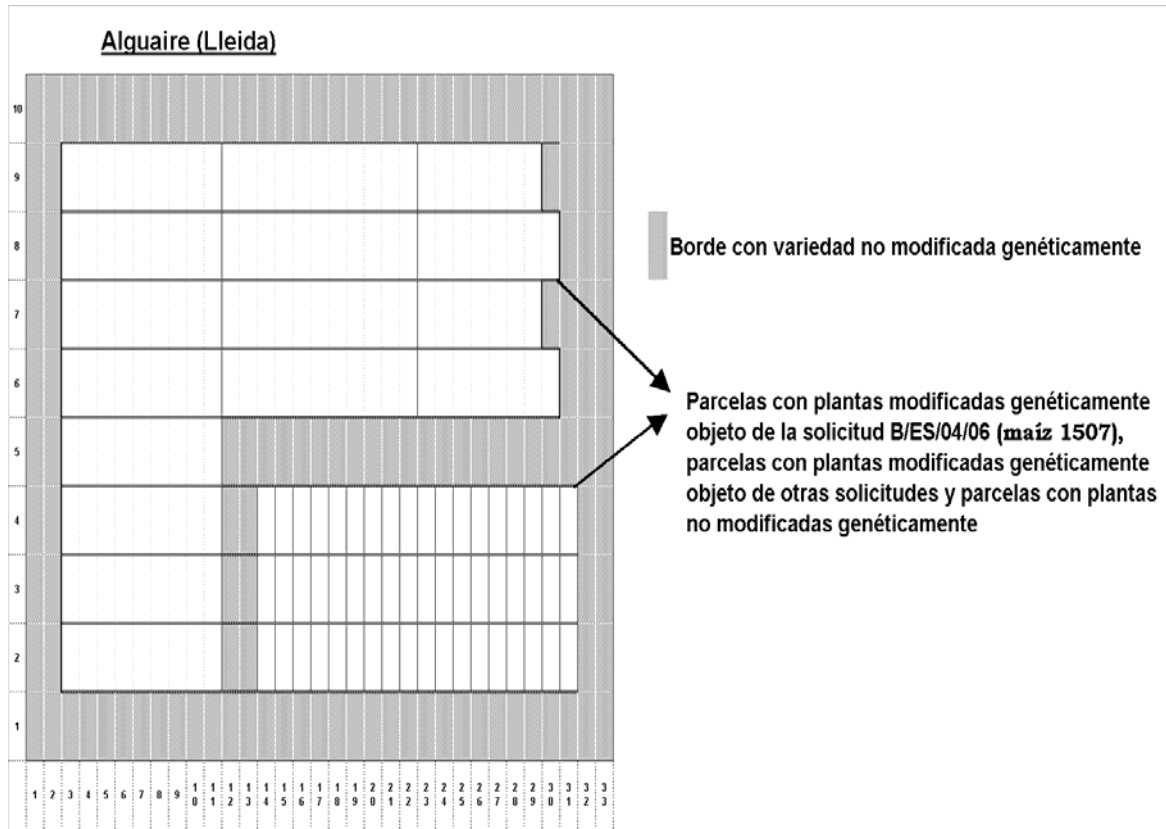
Alguaire (Lleida)

10
9
8
7
6
5
4
3
2
1

1 2 3 4 5 6 7 8 9 10 11 12 13 14 15 16 17 18 19 20 21 22 23 24 25 26 27 28 29 30 31 32 33

Borde con variedad no modificada genéticamente

Parcelas con plantas modificadas genéticamente objeto de la solicitud B/ES/04/06 (maíz 1507), parcelas con plantas modificadas genéticamente objeto de otras solicitudes y parcelas con plantas no modificadas genéticamente